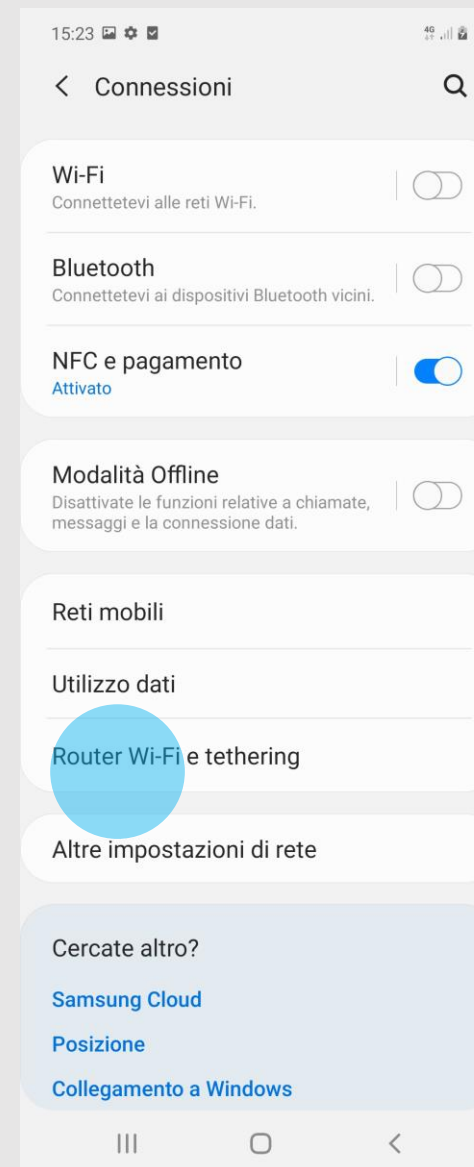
15:23

4G

Connessioni

Wi-Fi
Connettetevi alle reti Wi-Fi.

Bluetooth
Connettetevi ai dispositivi Bluetooth vicini.

NFC e pagamento
Attivato

Modalità Offline
Disattivate le funzioni relative a chiamate, messaggi e la connessione dati.

Reti mobili

Utilizzo dati

Router Wi-Fi e tethering

Altre impostazioni di rete

Cercate altro?

Samsung Cloud

Posizione

Collegamento a Windows